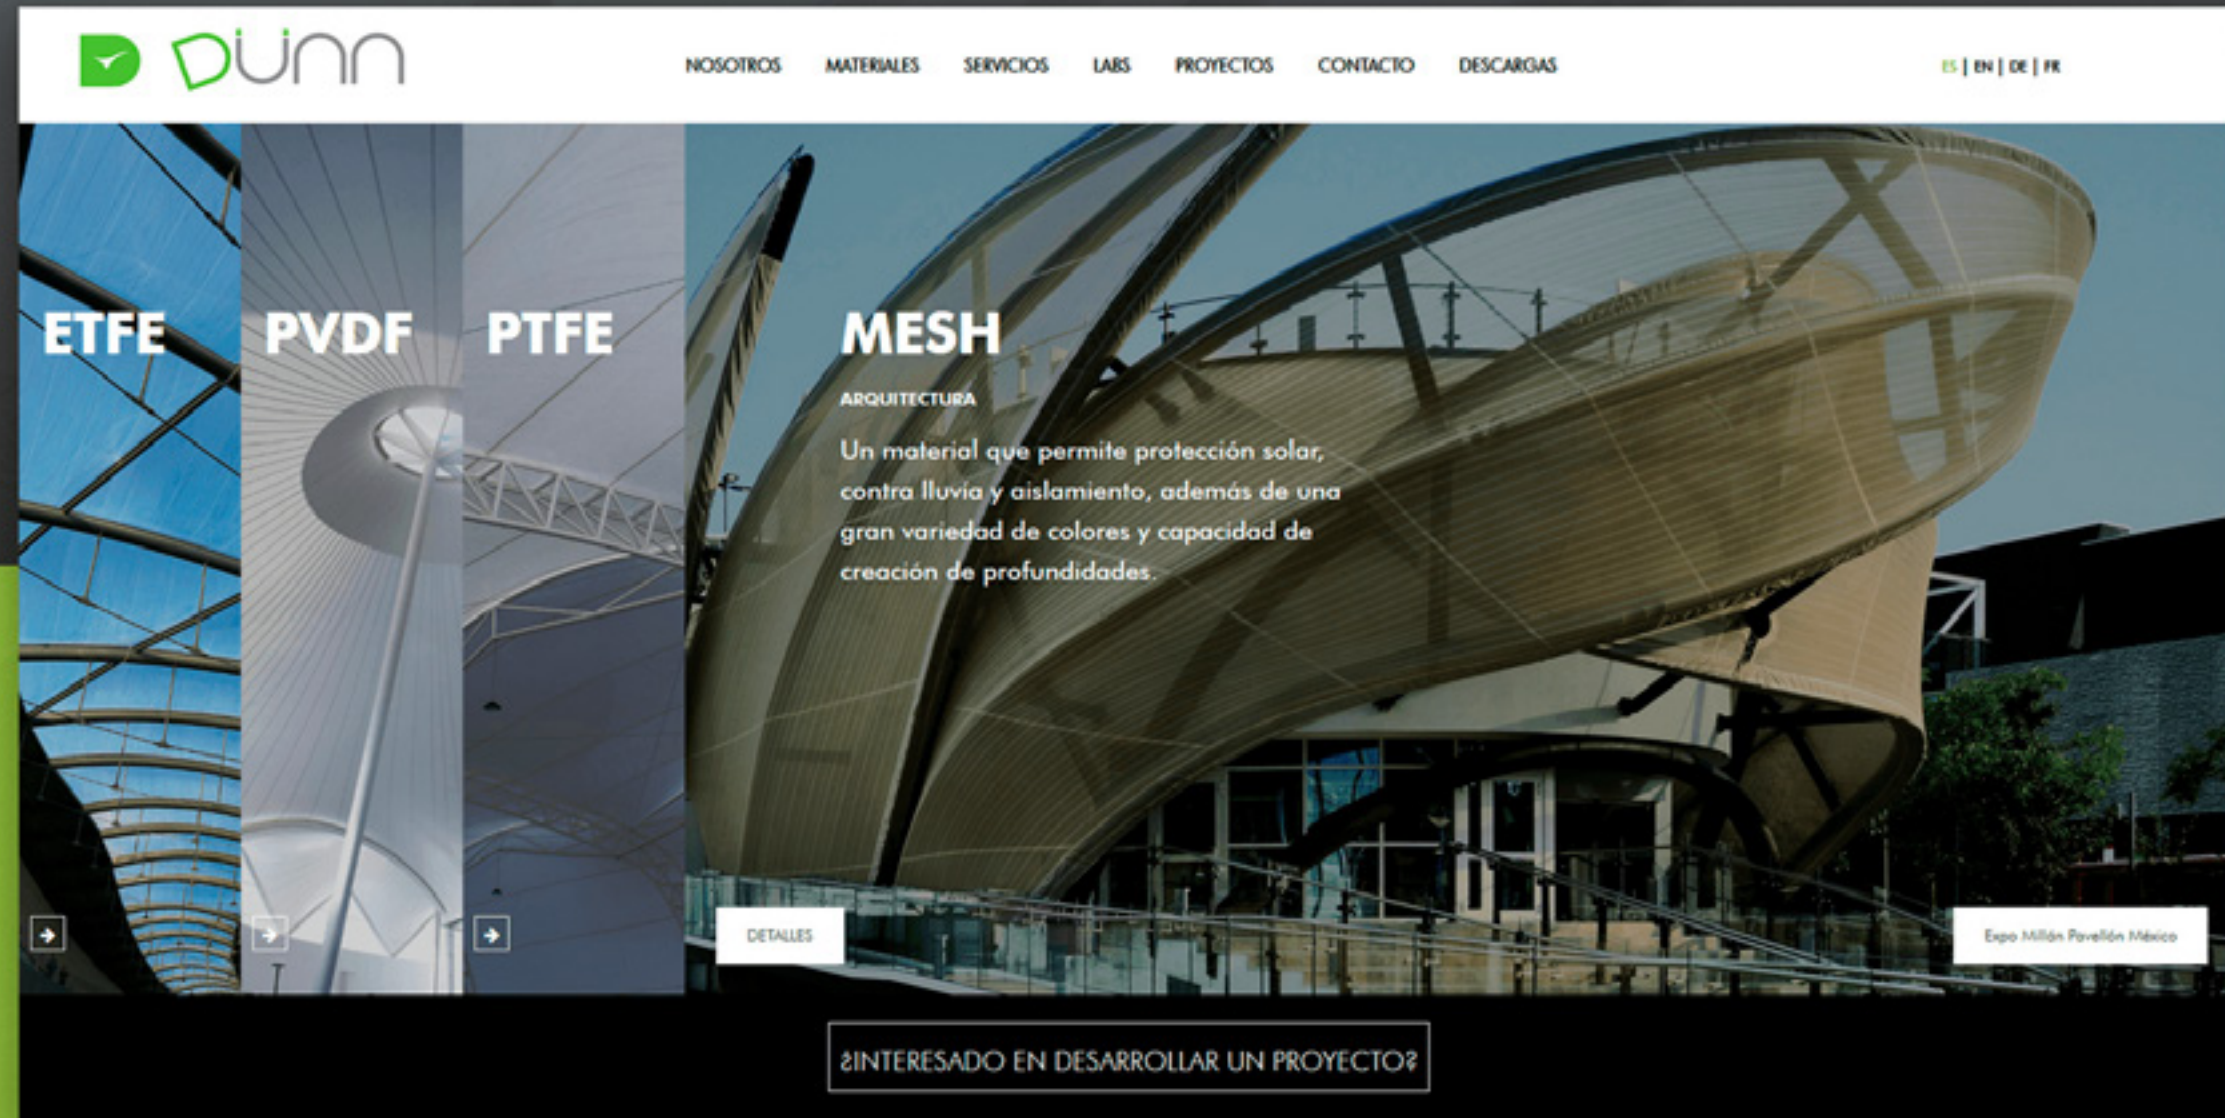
DÜNN

NOSOTROS MATERIALES SERVICIOS LABS PROYECTOS CONTACTO DESCARGAS

ES | EN | DE | FR

ETFE

PVDF

PTFE

MESH

ARQUITECTURA

Un material que permite protección solar, contra lluvia y aislamiento, además de una gran variedad de colores y capacidad de creación de profundidades.

DETALLES

Expo Millán Pavellón México

¿INTERESADO EN DESARROLLAR UN PROYECTO?